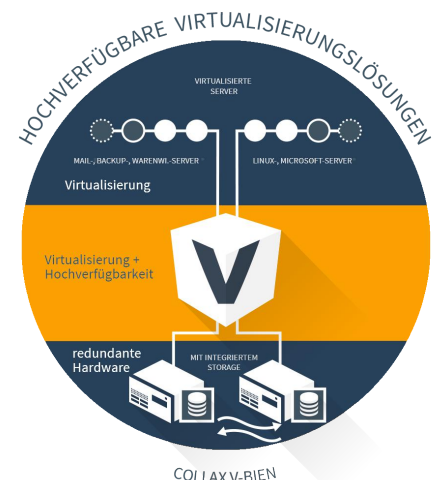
HOCHVERFÜGBARE VIRTUALISIERUNGSLÖSUNGEN

VIRTUALISIERTE SERVER

MAIL-, BACKUP-, WARENWI.-SERVER

LINUX-, MICROSOFT-SERVER

Virtualisierung

V

Virtualisierung + Hochverfügbarkeit

redundante Hardware

MIT INTEGRIERTEM STORAGE

COLLAX V-BIEN